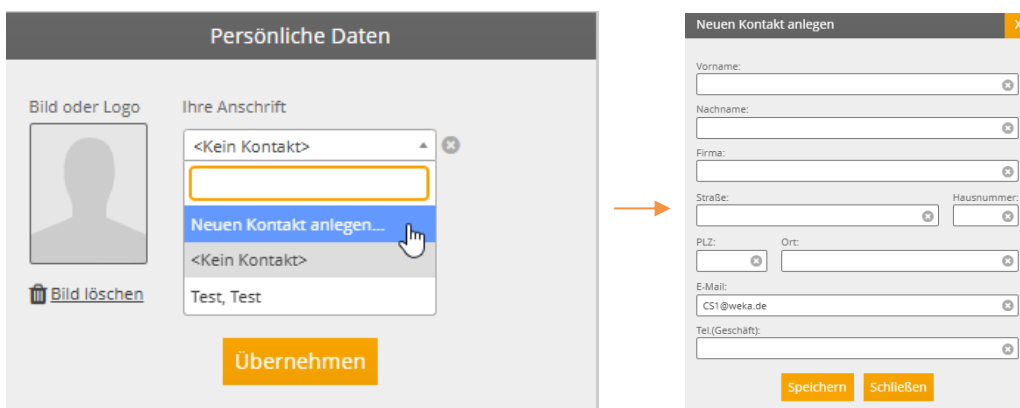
Persönliche Daten

Bild oder Logo

Bild löschen

Ihre Anschrift

<Kein Kontakt>

Neuen Kontakt anlegen....

<Kein Kontakt>

Test, Test

Übernehmen

Neuen Kontakt anlegen

X

Vorname:

Nachname:

Firma:

Straße:

Hausnummer:

PLZ:

Ort:

E-Mail:

CS1@weka.de

Tel.(Geschäft):

Speichern

Schließen